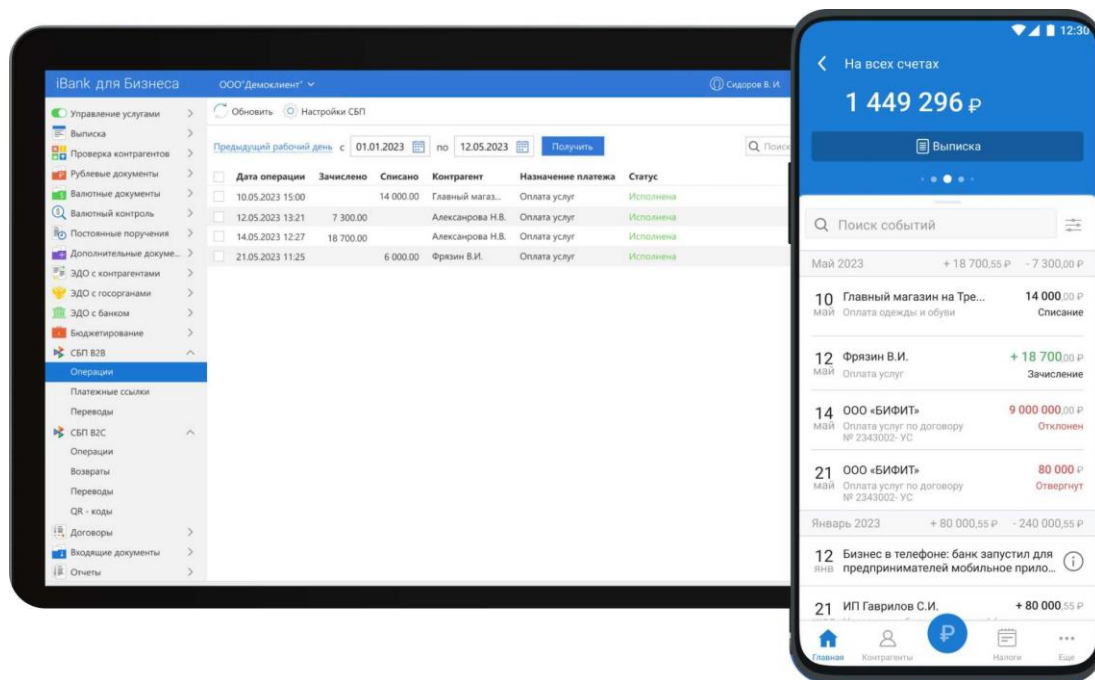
iBank для Бизнеса ООО"Демоклиент" Сидоров В. И.

Управление услугами
Выписка
Проверка контрагентов
Рублевые документы
Валютные документы
Валютный контроль
Постоянные поручения
Дополнительные докуме...
ЭДО с контрагентами
ЭДО с госорганами
ЭДО с банком
Бюджетирование
СБП B2B
Операции
Платежные ссылки
Переводы
СБП B2C
Операции
Возвраты
Переводы
QR - коды
Договоры
Входящие документы
Отчеты

Обновить Настройки СБП

Предыдущий рабочий день с 01.01.2023 по 12.05.2023 Получить Поиск

| Дата операции | Зачислено | Списано | Контрагент | Назначение платежа | Статус |
|---|---|---|---|---|---|
| 10.05.2023 15:00 | | 14 000.00 | Главный магаз... | Оплата услуг | Исполнена |
| 12.05.2023 13:21 | 7 300.00 | | Александрова Н.В. | Оплата услуг | Исполнена |
| 14.05.2023 12:27 | 18 700.00 | | Александрова Н.В. | Оплата услуг | Исполнена |
| 21.05.2023 11:25 | | 6 000.00 | Фрязин В.И. | Оплата услуг | Исполнена |

12:30
На всех счетах
1 449 296 ₽
Выписка

Поиск событий

Май 2023 + 18 700,55 ₽ - 7 300,00 ₽

10 май Главный магазин на Тре... 14 000,00 ₽
Оплата одежды и обуви Списание

12 май Фрязин В.И. + 18 700,00 ₽
Оплата услуг Зачисление

14 май ООО «БИФИТ» 9 000 000,00 ₽
Оплата услуг по договору № 2343002- УС Отклонен

21 май ООО «БИФИТ» 80 000 ₽
Оплата услуг по договору № 2343002- УС Отвергнут

Январь 2023 + 80 000,55 ₽ - 240 000,55 ₽

12 янв Бизнес в телефоне: банк запустил для предпринимателей мобильное прило...

21 ИП Гаврилов С.И. + 80 000,55 ₽

Главная Контрагенты Налоги Еще